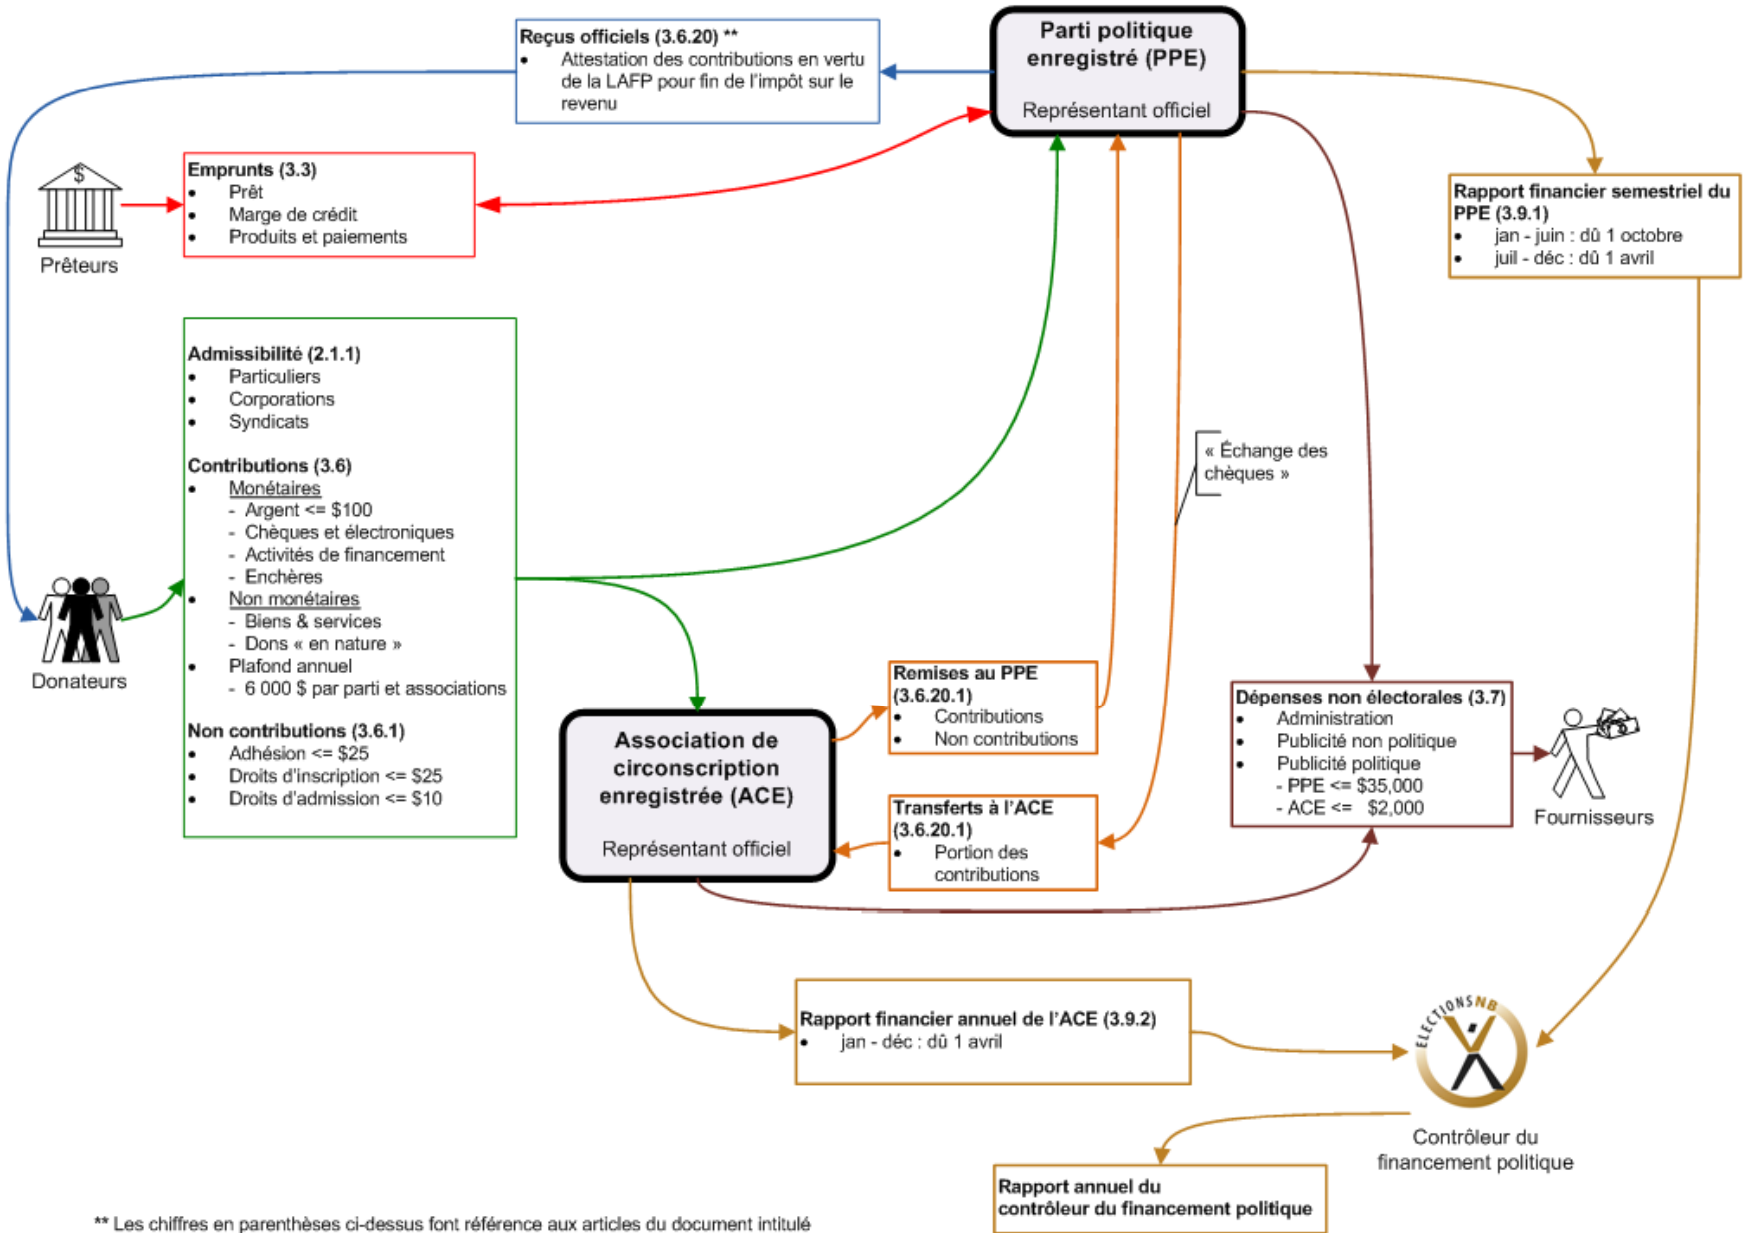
**Reçus officiels (3.6.20) ****
- Attestation des contributions en vertu de la LAFP pour fin de l'impôt sur le revenu

**Parti politique enregistré (PPE)**

Représentant officiel

$

Prêteurs

**Emprunts (3.3)**
- Prêt
- Marge de crédit
- Produits et paiements

**Rapport financier semestriel du PPE (3.9.1)**
- jan - juin : dû 1 octobre
- juil - déc : dû 1 avril

**Admissibilité (2.1.1)**
- Particuliers
- Corporations
- Syndicats

**Contributions (3.6)**
- Monétaires
  - Argent <= \$100
  - Chèques et électroniques
  - Activités de financement
  - Enchères
- Non monétaires
  - Biens & services
  - Dons « en nature »
- Plafond annuel
  - 6 000 \$ par parti et associations

**Non contributions (3.6.1)**
- Adhésion <= \$25
- Droits d'inscription <= \$25
- Droits d'admission <= \$10

Donateurs

« Échange des chèques »

**Remises au PPE (3.6.20.1)**
- Contributions
- Non contributions

**Association de circonscription enregistrée (ACE)**

Représentant officiel

**Transferts à l'ACE (3.6.20.1)**
- Portion des contributions

**Dépenses non électorales (3.7)**
- Administration
- Publicité non politique
- Publicité politique
  - PPE <= \$35,000
  - ACE <= \$2,000

Fournisseurs

**Rapport financier annuel de l'ACE (3.9.2)**
- jan - déc : dû 1 avril

ELECTIONS NB

Contrôleur du financement politique

**Rapport annuel du contrôleur du financement politique**

** Les chiffres en parenthèses ci-dessus font référence aux articles du document intitulé